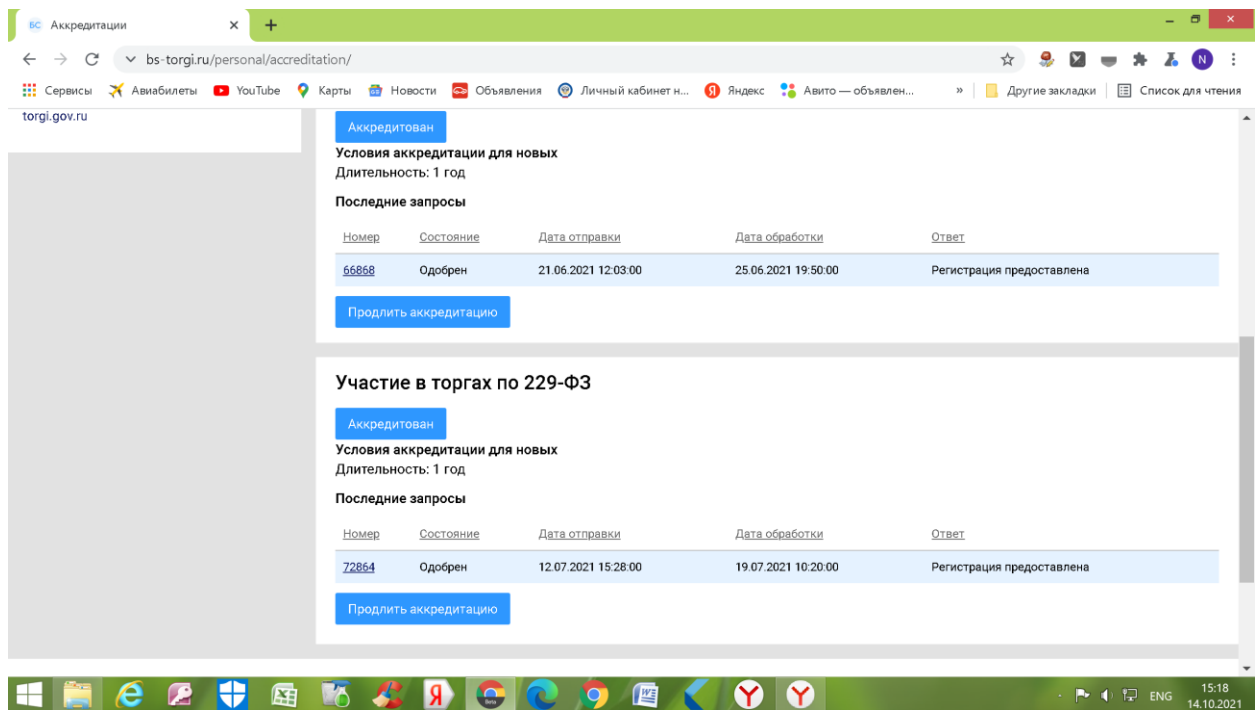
BC Аккредитации ×

bs-torgi.ru/personal/accreditation/

Сервисы Авиабилеты YouTube Карты Новости Объявления Личный кабинет н... Яндекс Авито — объявлен... » Другие закладки Список для чтения

torgi.gov.ru

Аккредитован

Условия аккредитации для новых
Длительность: 1 год

Последние запросы

| Номер | Состояние | Дата отправки | Дата обработки | Ответ |
|---|---|---|---|---|
| 66868 | Одобрен | 21.06.2021 12:03:00 | 25.06.2021 19:50:00 | Регистрация предоставлена |

Продлить аккредитацию

Участие в торгах по 229-ФЗ

Аккредитован

Условия аккредитации для новых
Длительность: 1 год

Последние запросы

| Номер | Состояние | Дата отправки | Дата обработки | Ответ |
|---|---|---|---|---|
| 72864 | Одобрен | 12.07.2021 15:28:00 | 19.07.2021 10:20:00 | Регистрация предоставлена |

Продлить аккредитацию

ENG 15:18 14.10.2021